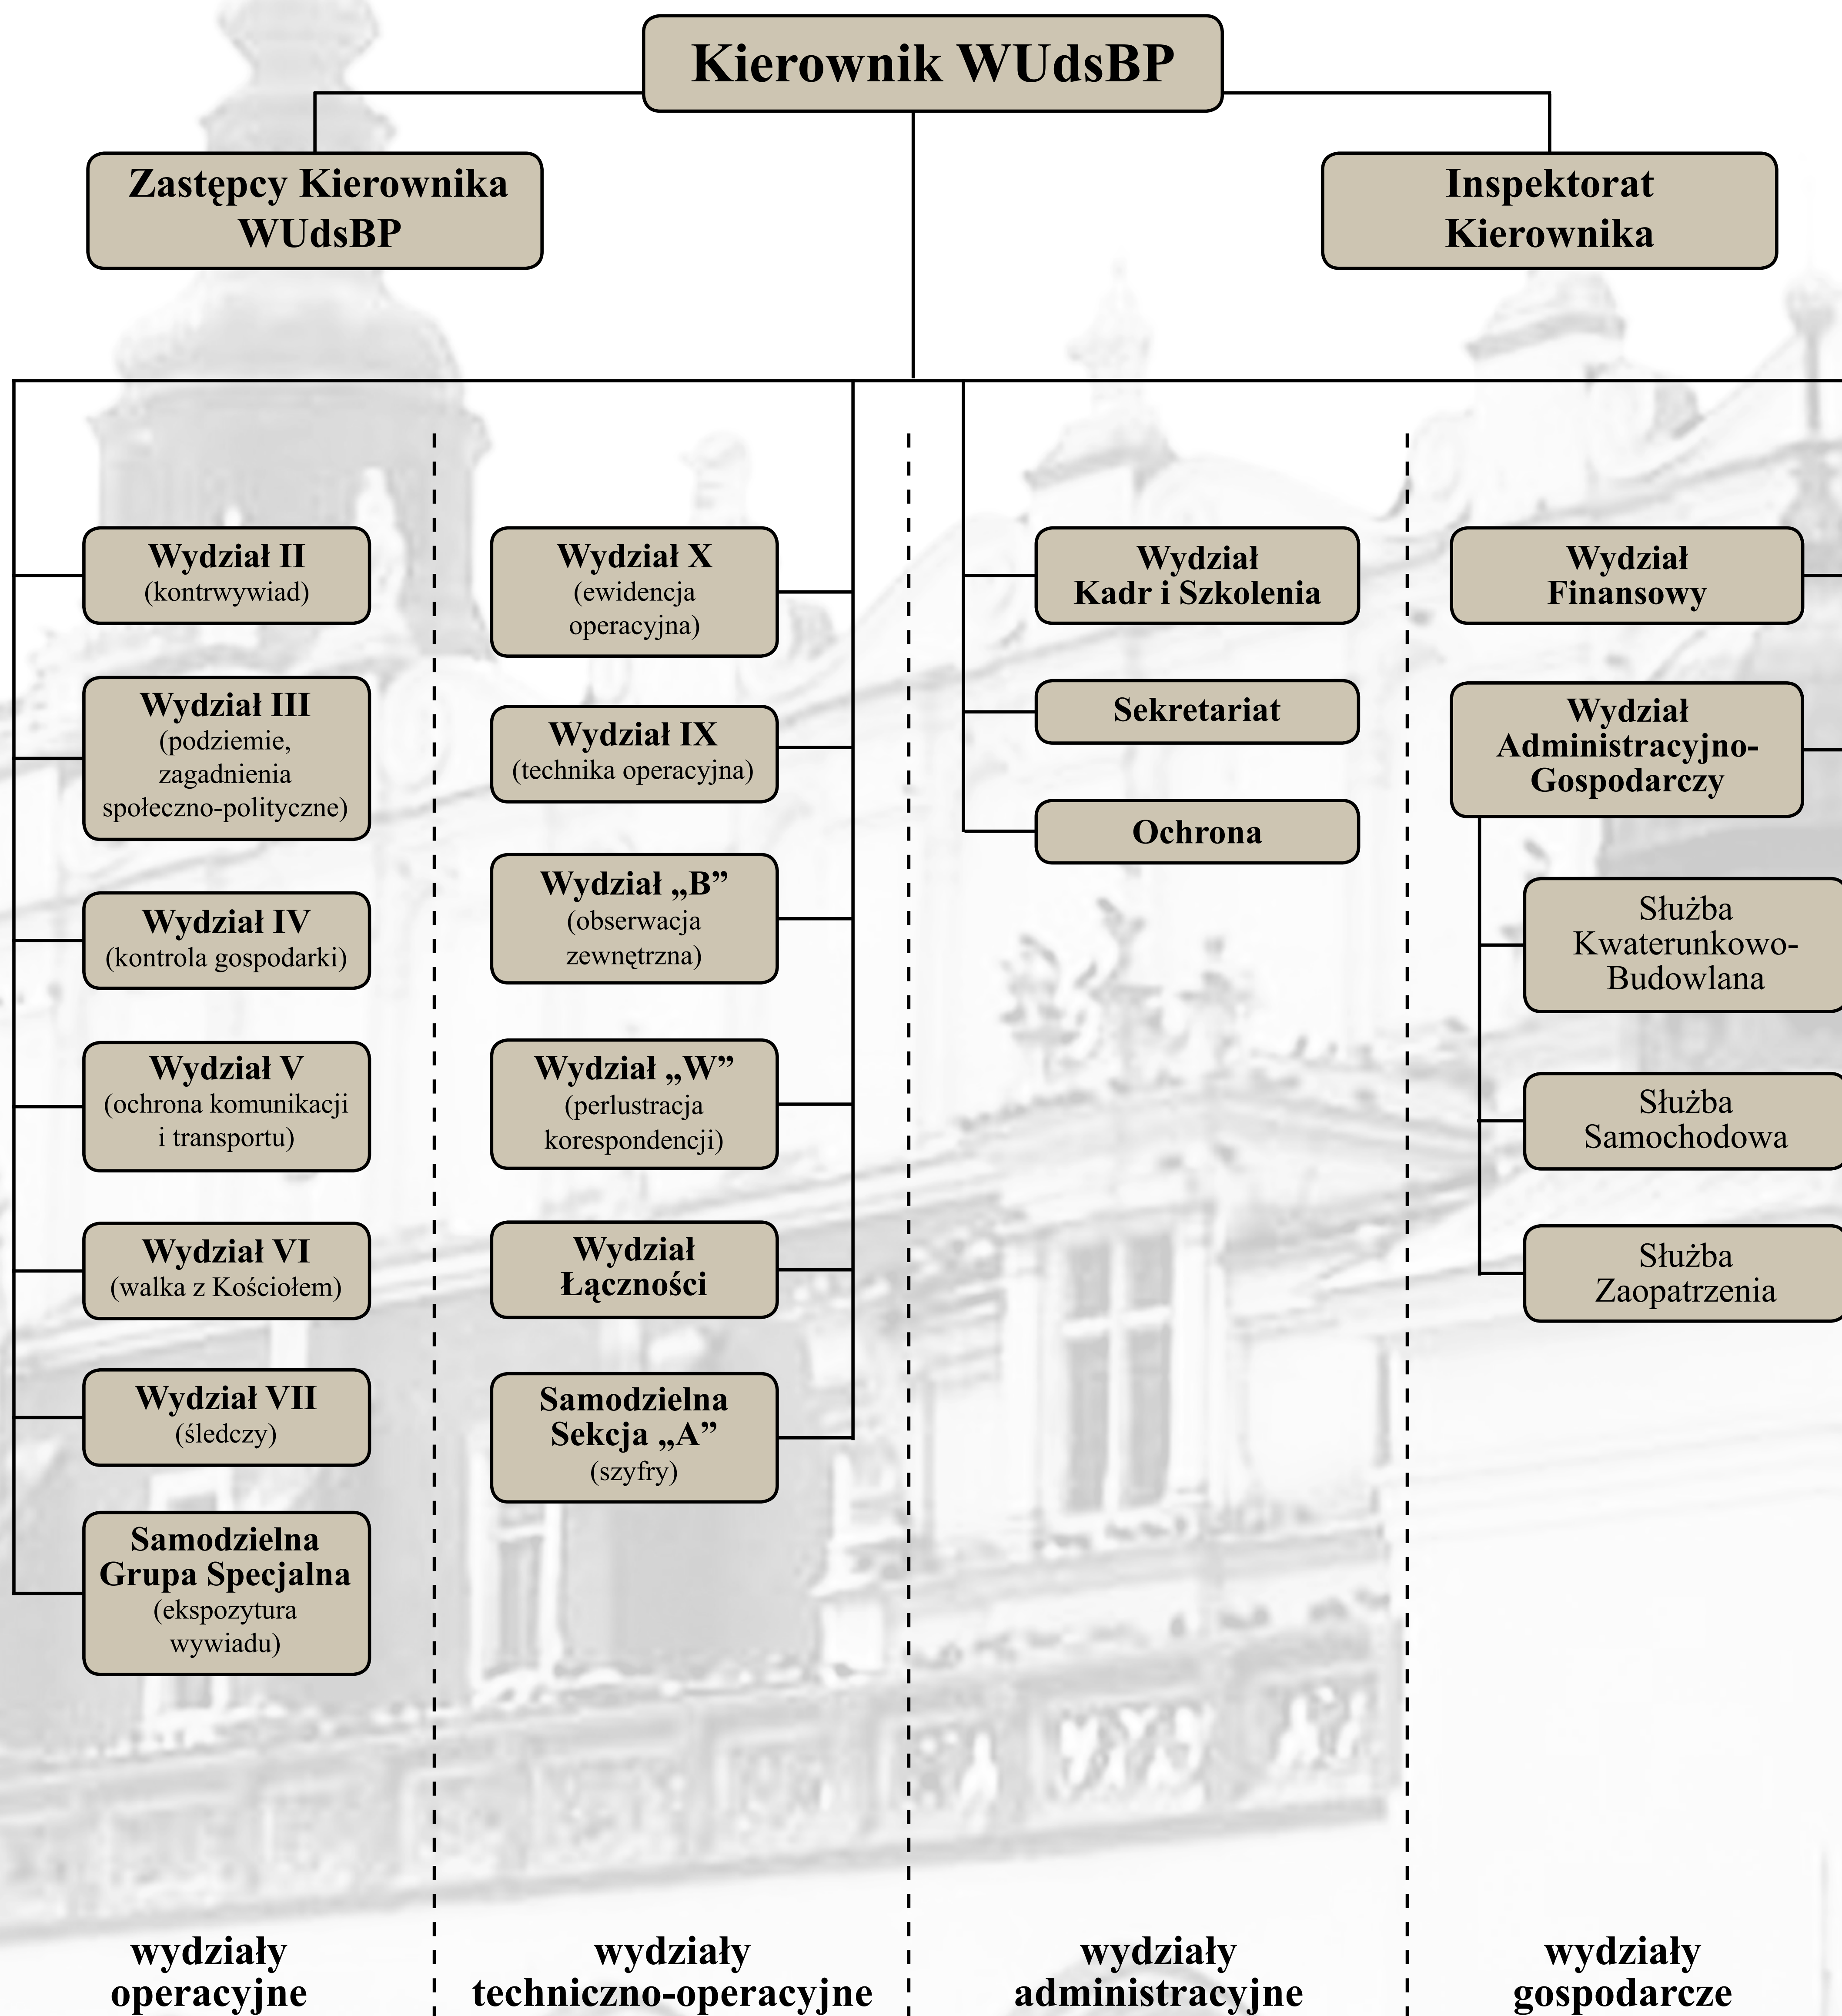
Kierownik WUdsBP

Zastępcy Kierownika WUdsBP

Inspektorat Kierownika

Wydział II
(kontrwywiad)

Wydział III
(podziemie, zagadnienia społeczno-polityczne)

Wydział IV
(kontrola gospodarki)

Wydział V
(ochrona komunikacji i transportu)

Wydział VI
(walka z Kościołem)

Wydział VII
(śledczy)

Samodzielna Grupa Specjalna
(ekspozytura wywiadu)

Wydział X
(ewidencja operacyjna)

Wydział IX
(technika operacyjna)

Wydział „B”
(obserwacja zewnętrzna)

Wydział „W”
(perlustracja korespondencji)

Wydział Łączności

Samodzielna Sekcja „A”
(szyfry)

Wydział Kadr i Szkolenia

Sekretariat

Ochrona

Wydział Finansowy

Wydział Administracyjno-Gospodarczy

Służba Kwaterunkowo-Budowlana

Służba Samochodowa

Służba Zaopatrzenia

wydziały operacyjne

wydziały techniczno-operacyjne

wydziały administracyjne

wydziały gospodarcze